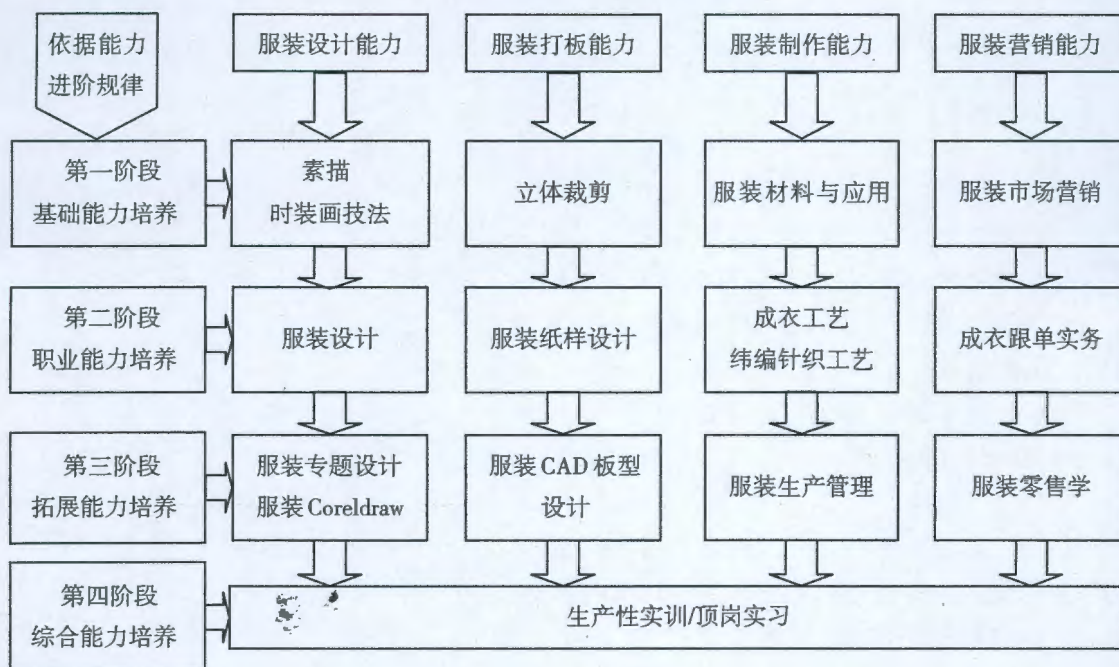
依据能力进阶规律

服装设计能力

服装打板能力

服装制作能力

服装营销能力

第一阶段
基础能力培养

素描
时装画技法

立体裁剪

服装材料与应用

服装市场营销

第二阶段
职业能力培养

服装设计

服装纸样设计

成衣工艺
纬编针织工艺

成衣跟单实务

第三阶段
拓展能力培养

服装专题设计
服装 Coreldraw

服装 CAD 板型设计

服装生产管理

服装零售学

第四阶段
综合能力培养

生产性实训/顶岗实习